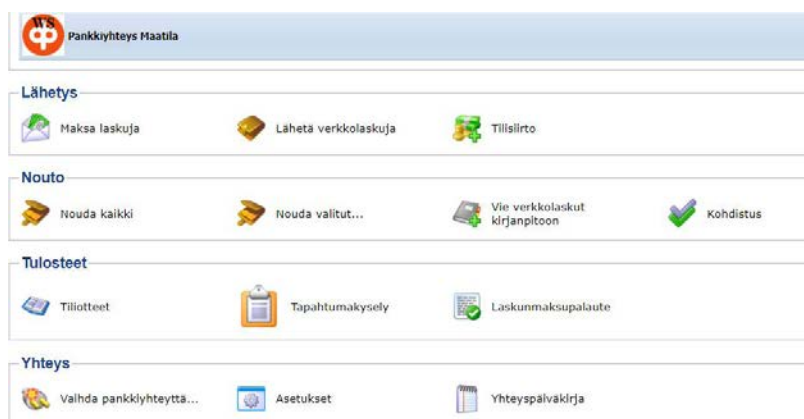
WS

Pankkiyhteys Maatila

Lähetys

Maksa laskuja

Lähetä verkkolaskuja

Tilisiirto

Nouto

Nouda kaikki

Nouda valitut...

Vie verkkolaskut kirjanpitoon

Kohdistus

Tulosteet

Tiliotteet

Tapahtumakysely

Laskunmaksupalaute

Yhteys

Vaihda pankkiyhteyttä...

Asetukset

Yhteyspäiväkirja